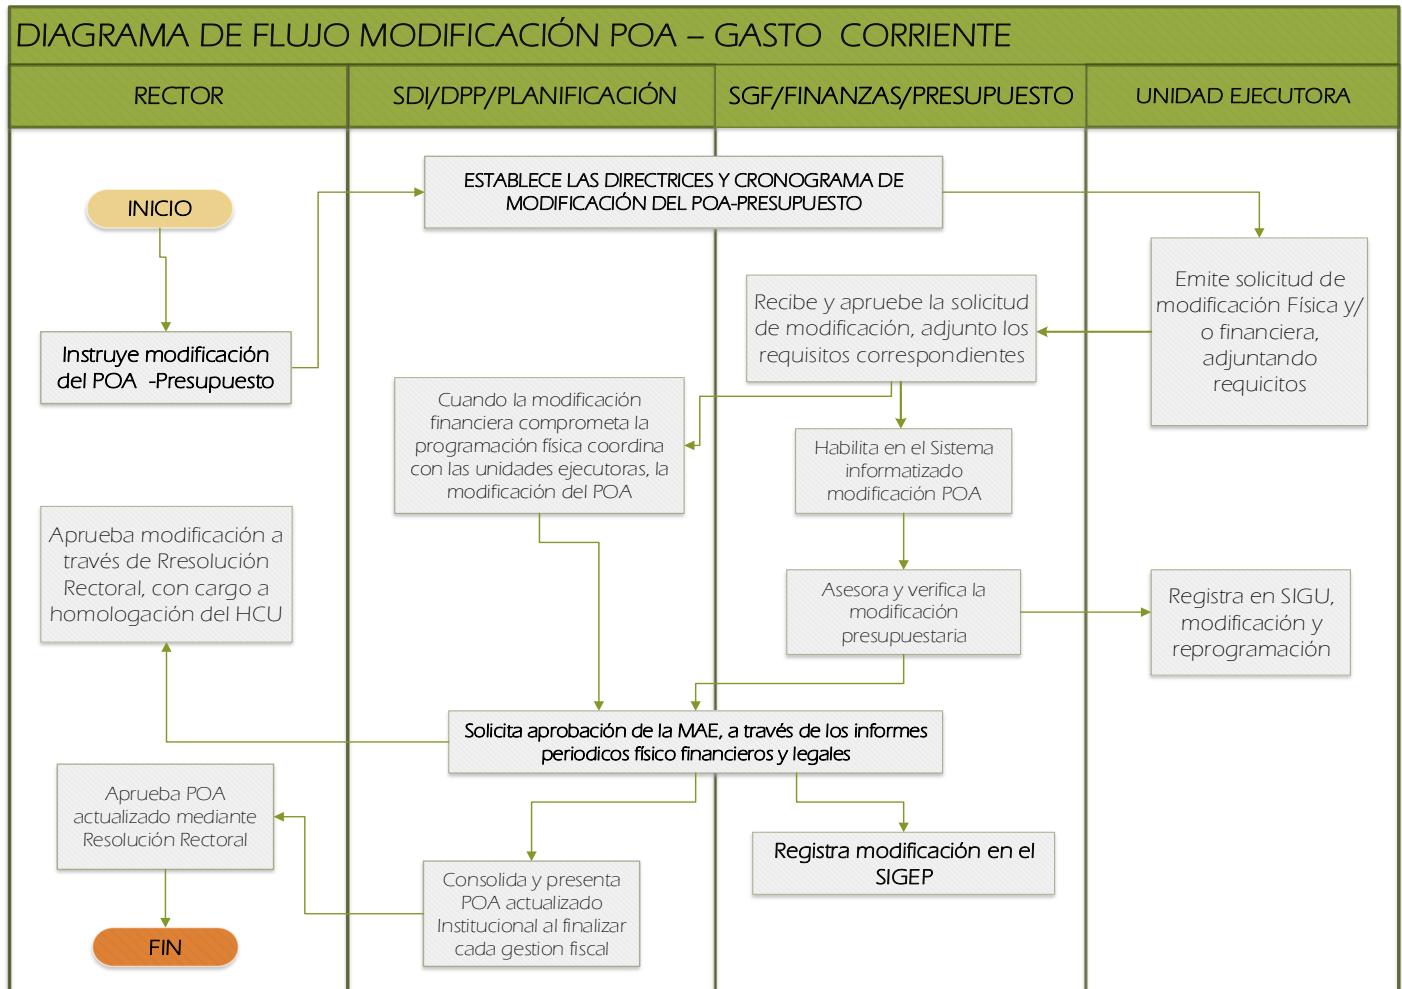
DIAGRAMA DE FLUJO MODIFICACIÓN POA – GASTO CORRIENTE

| RECTOR | SDI/DPP/PLANIFICACIÓN | SGF/FINANZAS/PRESUPUESTO | UNIDAD EJECUTORA |
|---|---|---|---|

INICIO

Instruye modificación del POA -Presupuesto

ESTABLECE LAS DIRECTRICES Y CRONOGRAMA DE MODIFICACIÓN DEL POA-PRESUPUESTO

Emite solicitud de modificación Física y/o financiera, adjuntando requicitos

Recibe y apruebe la solicitud de modificación, adjunto los requisitos correspondientes

Cuando la modificación financiera comprometa la programación física coordina con las unidades ejecutoras, la modificación del POA

Habilita en el Sistema informatizado modificación POA

Aprueba modificación a través de Rresolución Rectoral, con cargo a homologación del HCU

Asesora y verifica la modificación presupuestaria

Registra en SIGU, modificación y reprogramación

Solicita aprobación de la MAE, a través de los informes periodicos físico financieros y legales

Aprueba POA actualizado mediante Resolución Rectoral

Registra modificación en el SIGEP

Consolida y presenta POA actualizado Institucional al finalizar cada gestion fiscal

FIN